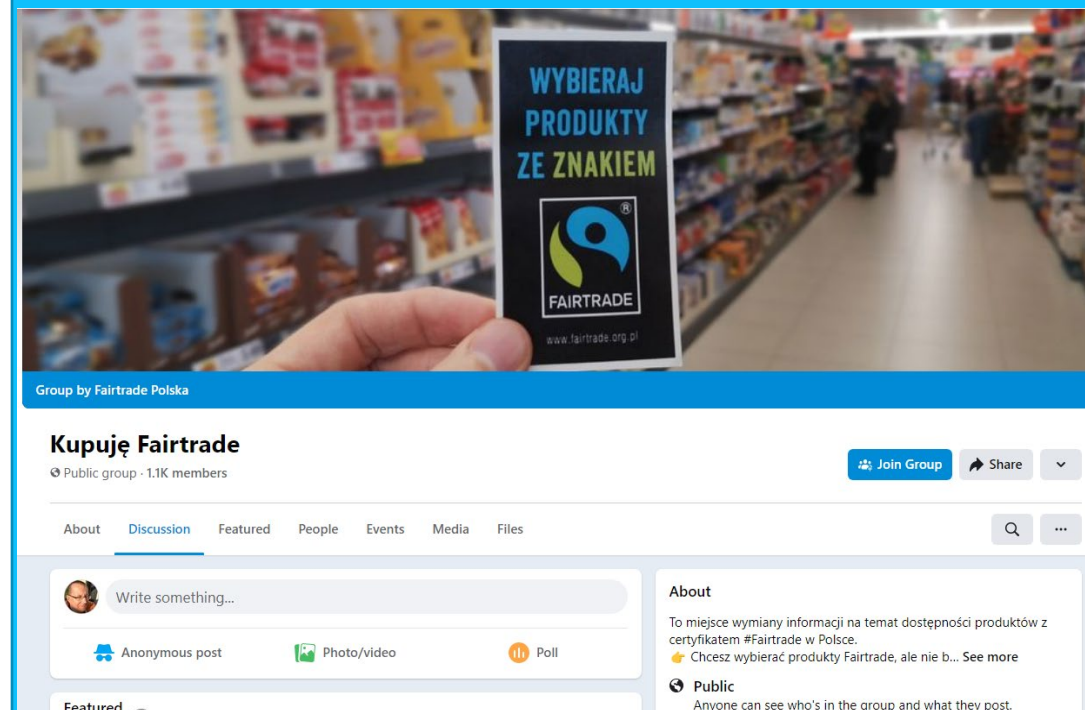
WYBIERAJ PRODUKTY ZE ZNAKIEM

®

FAIRTRADE

www.fairtrade.org.pl

Group by Fairtrade Polska

Kupuję Fairtrade

Public group · 1.1K members

Join Group

Share

About

Discussion

Featured

People

Events

Media

Files

Write something...

Anonymous post

Photo/video

Poll

Featured

About

To miejsce wymiany informacji na temat dostępności produktów z certyfikatem #Fairtrade w Polsce.

👉 Chcesz wybierać produkty Fairtrade, ale nie b... See more

Public

Anyone can see who's in the group and what they post.